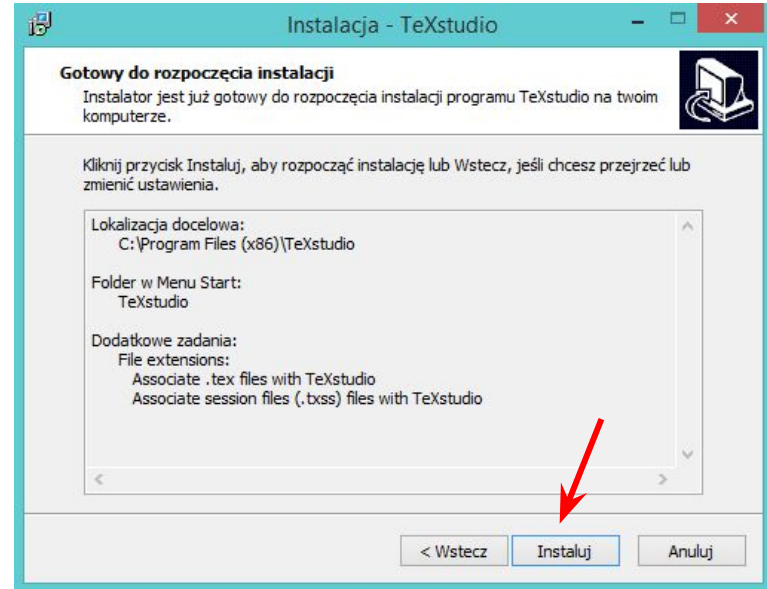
Instalacja - TeXstudio

Gotowy do rozpoczęcia instalacji

Instalator jest już gotowy do rozpoczęcia instalacji programu TeXstudio na twoim komputerze.

Kliknij przycisk Instaluj, aby rozpocząć instalację lub Wstecz, jeśli chcesz przejrzeć lub zmienić ustawienia.

Lokalizacja docelowa:
C:\Program Files (x86)\TeXstudio

Folder w Menu Start:
TeXstudio

Dodatkowe zadania:
File extensions:
Associate .tex files with TeXstudio
Associate session files (.txss) files with TeXstudio

< Wstecz | Instaluj | Anuluj